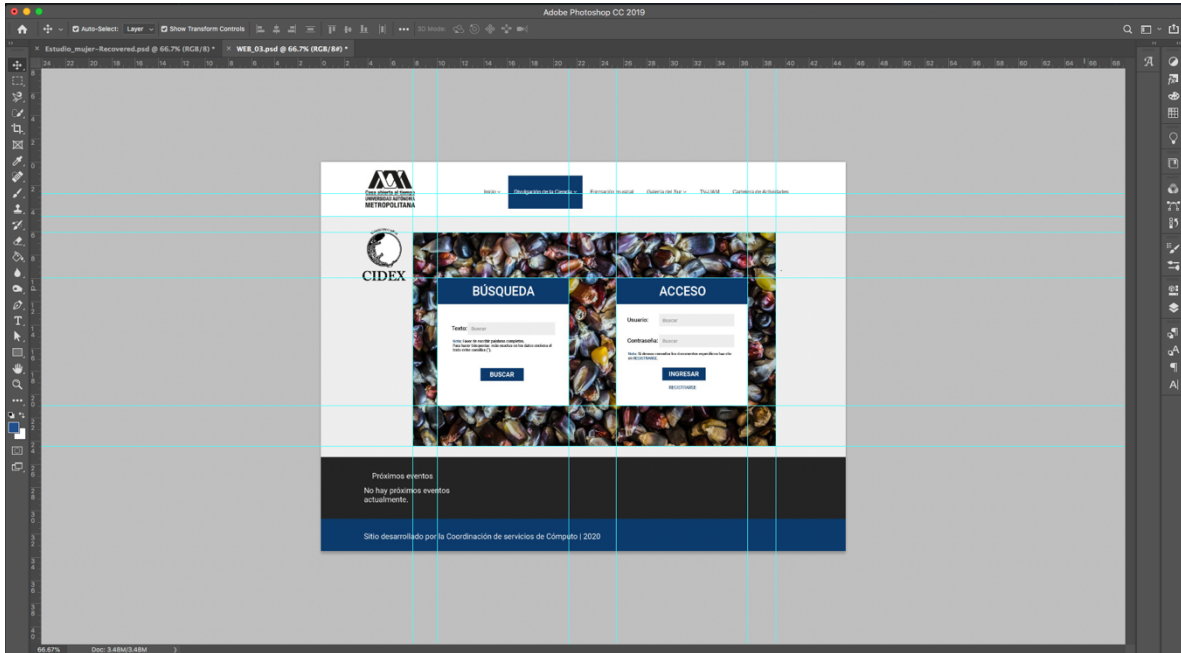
Adobe Photoshop CC 2019

Auto-Select: Layer Show Transform Controls 3D Mode:

Estudio_mujer-Recovered.psd @ 66.7% (RGB/8) * WEB_03.psd @ 66.7% (RGB/8#) *

Casa abierta al tiempo
UNIVERSIDAD AUTÓNOMA
METROPOLITANA

Inicio Divulgación de la Ciencia Formación musical Galería del Sur TV-UAM Calendario de Actividades

CIDEX

BÚSQUEDA

Texto: Buscar

Nota: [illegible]

BUSCAR

ACCESO

Usuario: Buscar

Contraseña: Buscar

Nota: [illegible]

INGRESAR

REGISTRARSE

Próximos eventos

No hay próximos eventos actualmente.

Sitio desarrollado por la Coordinación de servicios de Cómputo | 2020

66.67% Doc: 3.48M/3.48M